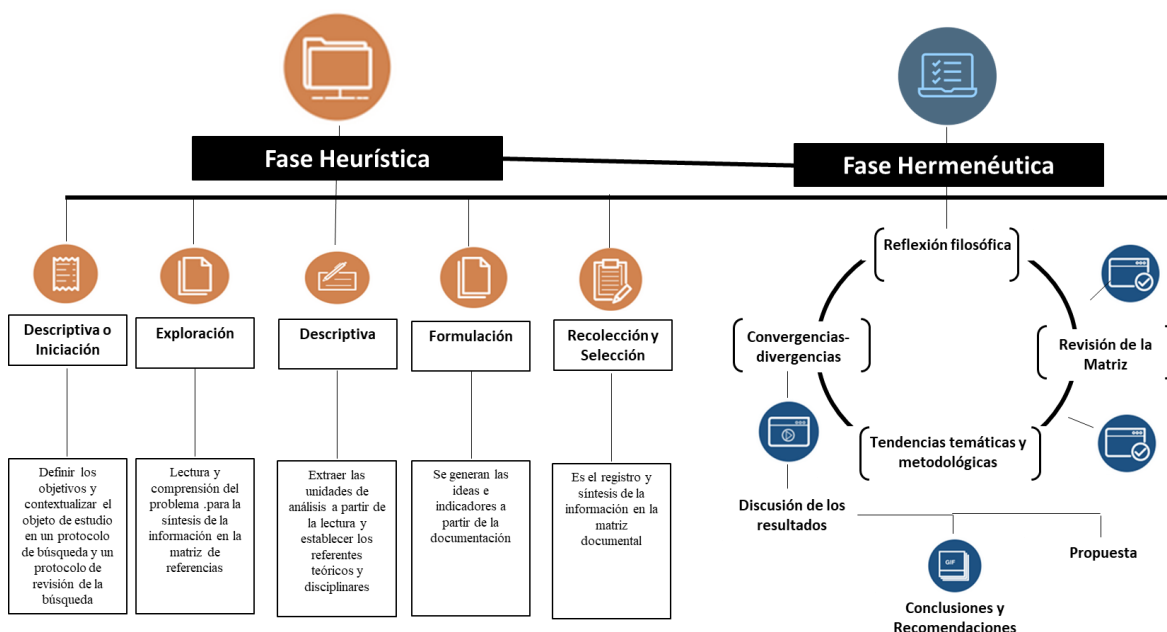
Fase Heurística

Fase Hermenéutica

Descriptiva o Iniciación

Definir los objetivos y contextualizar el objeto de estudio en un protocolo de búsqueda y un protocolo de revisión de la búsqueda

Exploración

Lectura y comprensión del problema .para la síntesis de la información en la matriz de referencias

Descriptiva

Extraer las unidades de análisis a partir de la lectura y establecer los referentes teóricos y disciplinares

Formulación

Se generan las ideas e indicadores a partir de la documentación

Recolección y Selección

Es el registro y síntesis de la información en la matriz documental

Reflexión filosófica

Revisión de la Matriz

Tendencias temáticas y metodológicas

Convergencias-divergencias

Discusión de los resultados

Propuesta

GIF

Conclusiones y Recomendaciones